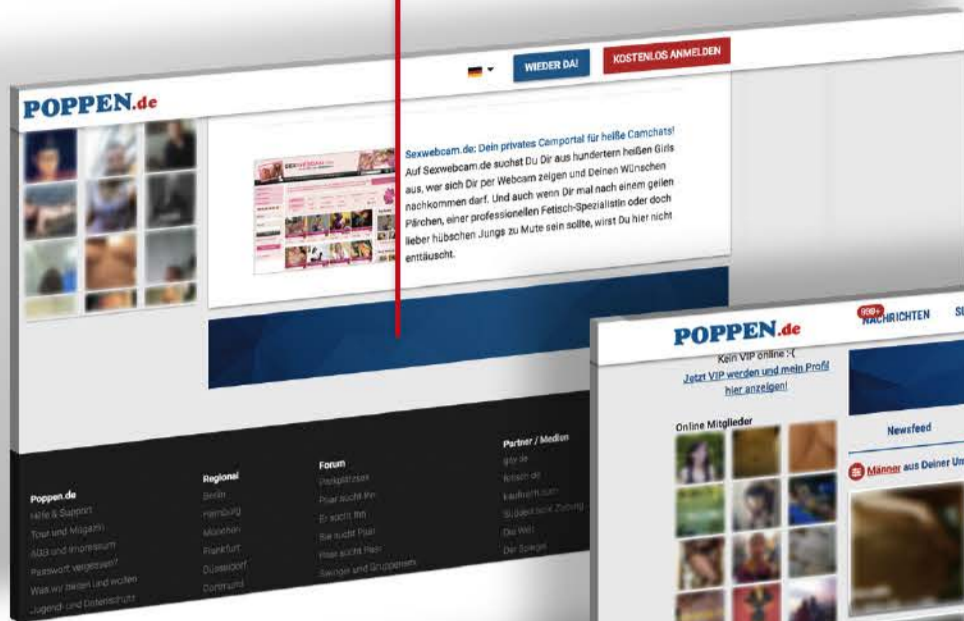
POPPEN.de

WIEDER DA!
KOSTENLOS ANMELDEN

Sexwebcam.de: Dein privates Camportal für heiße Camchats! Auf Sexwebcam.de suchst Du Dir aus hundertern heißen Girls aus, wer sich Dir per Webcam zeigen und Deinen Wünschen nachkommen darf. Und auch wenn Dir mal nach einem geilen Pärchen, einer professionellen Fetisch-Spezialistin oder doch lieber hübschen Jungs zu Mute sein sollte, wirst Du hier nicht enttäuscht.

Poppen.de
Hilfe & Support
Tour und Magazin
AGB und Impressum
Passwort vergessen?
Was wir bieten und wollen
Jugend- und Datenschutz

Regional
Berlin
Hamburg
München
Frankfurt
Düsseldorf
Dortmund

Forum
Parkplätzsex
Paar sucht Ihn
Er sucht Ihn
Sie sucht Paar
Paar sucht Paar
Swinger und Gruppensex

Partner / Medien
gay.de
fetisch.de
kaufmich.com
Süddeutsche Zeitung
Die Welt
Der Spiegel

POPPEN.de
999+
NACHRICHTEN
Kein VIP online :(
Jetzt VIP werden und mein Profil hier anzeigen!
Online Mitglieder
Newsfeed
Männer aus Deiner Um